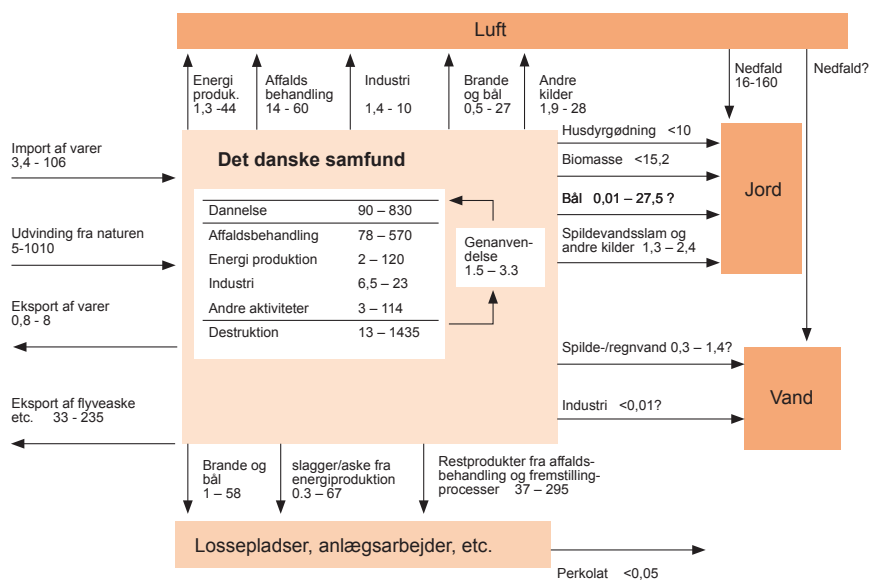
Luft

Energi produk. 1,3 -44

Affalds behandling 14 - 60

Industri 1,4 - 10

Brande og bål 0,5 - 27

Andre kilder 1,9 - 28

Nedfald 16-160

Nedfald?

Import af varer 3,4 - 106

Udvinding fra naturen 5-1010

Eksport af varer 0,8 - 8

Eksport af flyveaske etc. 33 - 235

Det danske samfund

| | |
|---|---|
| Dannelse | 90 – 830 |
| Affaldsbehandling | 78 – 570 |
| Energi produktion | 2 – 120 |
| Industri | 6,5 – 23 |
| Andre aktiviteter | 3 – 114 |
| Destruktion | 13 – 1435 |

Genanvendelse 1.5 – 3.3

Husdyrgødning <10

Biomasse <15,2

Bål 0,01 – 27,5 ?

Spildevandsslam og andre kilder 1,3 – 2,4

Jord

Spilde-/regnvand 0,3 – 1,4?

Industri <0,01?

Vand

Brande og bål 1 – 58

slagger/aske fra energiproduktion 0.3 – 67

Restprodukter fra affaldsbehandling og fremstillingprocesser 37 – 295

Lossepladser, anlægsarbejder, etc.

Perkolat <0,05